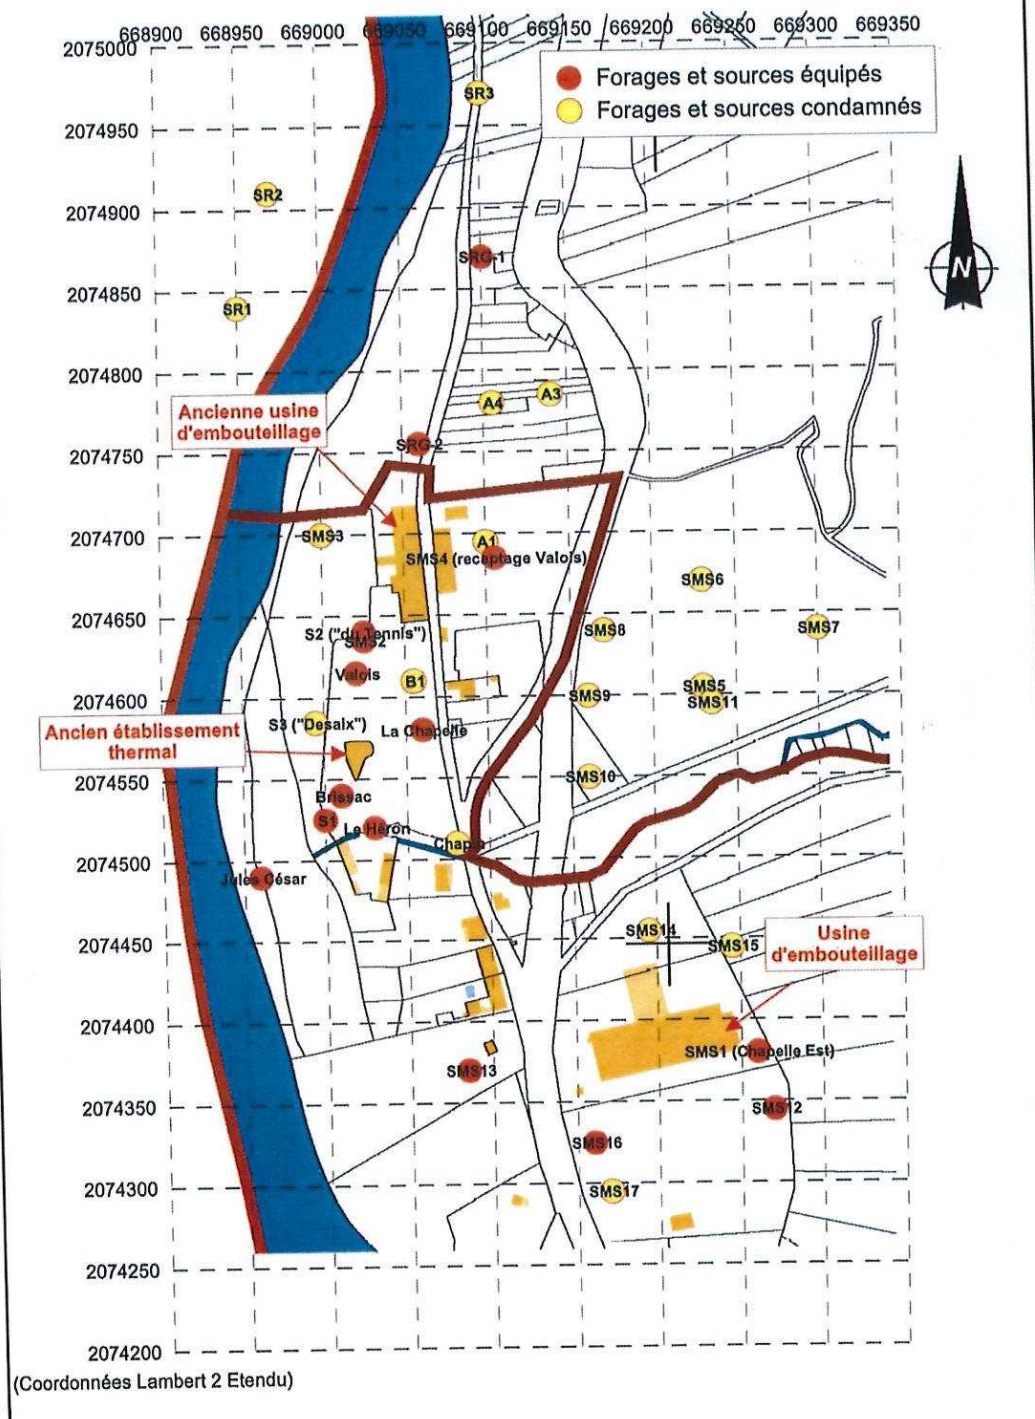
668900 668950 669000 669050 669100 669150 669200 669250 669300 669350

2075000
2074950
2074900
2074850
2074800
2074750
2074700
2074650
2074600
2074550
2074500
2074450
2074400
2074350
2074300
2074250
2074200

Forages et sources équipés
Forages et sources condamnés

N

SR3
SR2
SRC-1
SR1
A4
A3
Ancienne usine d'embouteillage
SRC-2
SMS3
A1
SMS4 (receptage Valois)
SMS6
S2 ("du Tennis")
SMS2
SMS8
SMS7
Valois
B1
SMS9
SMS5
SMS11
Ancien établissement thermal
S3 ("Desaix")
La Chapelle
SMS10
Brissac
S1
Le Héron
Chapelle
Jules César
SMS14
SMS15
Usine d'embouteillage
SMS1 (Chapelle Est)
SMS13
SMS12
SMS16
SMS17

(Coordonnées Lambert 2 Etendu)